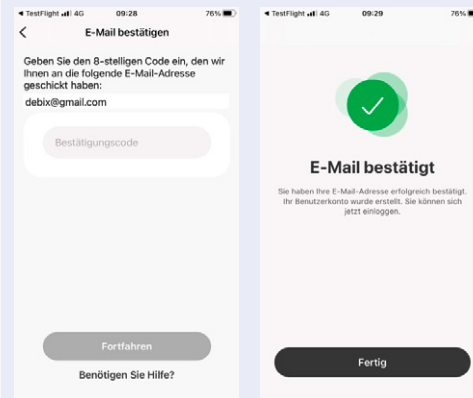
◄ TestFlight 4G 09:28 76%

E-Mail bestätigen

Geben Sie den 8-stelligen Code ein, den wir Ihnen an die folgende E-Mail-Adresse geschickt haben:

debix@gmail.com

Bestätigungscode

Fortfahren

Benötigen Sie Hilfe?

◄ TestFlight 4G 09:29 76%

E-Mail bestätigt

Sie haben Ihre E-Mail-Adresse erfolgreich bestätigt. Ihr Benutzerkonto wurde erstellt. Sie können sich jetzt einloggen.

Fertig